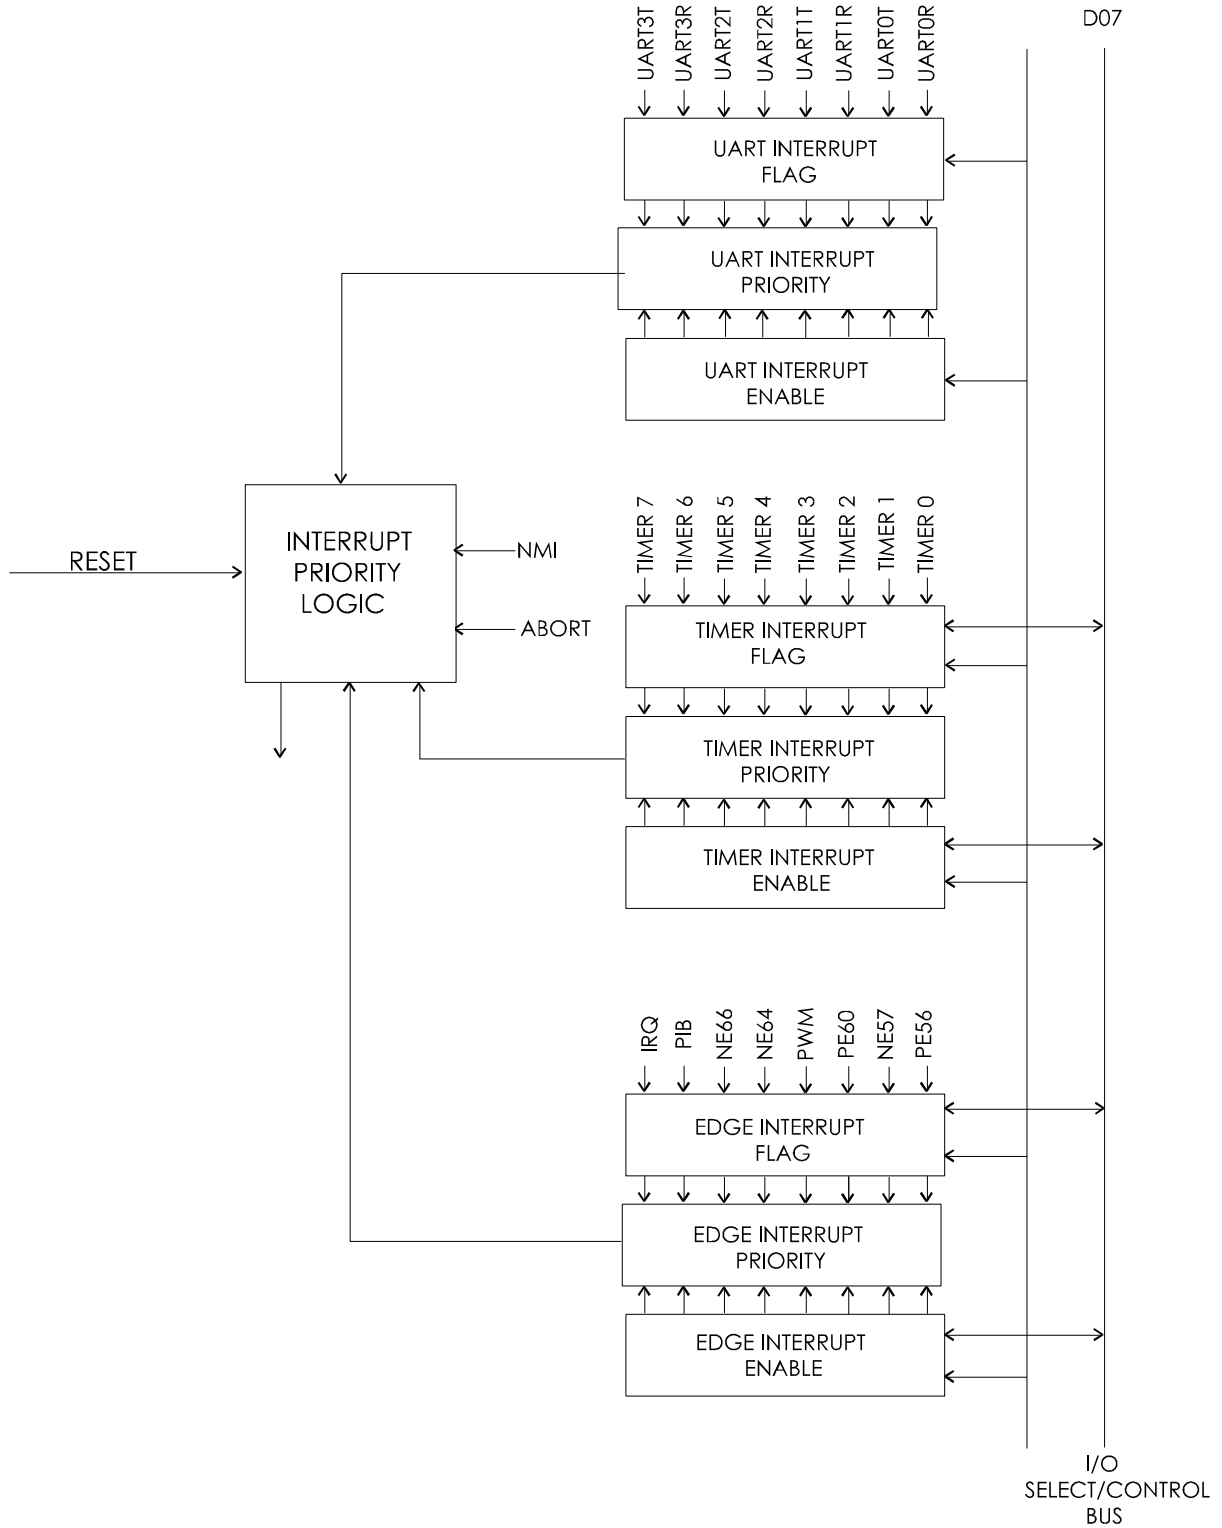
UART3T UART3R UART2T UART2R UART1T UART1R UART0T UART0R

D07

UART INTERRUPT FLAG

UART INTERRUPT PRIORITY

UART INTERRUPT ENABLE

TIMER 7 TIMER 6 TIMER 5 TIMER 4 TIMER 3 TIMER 2 TIMER 1 TIMER 0

INTERRUPT PRIORITY LOGIC

RESET

NMI

ABORT

TIMER INTERRUPT FLAG

TIMER INTERRUPT PRIORITY

TIMER INTERRUPT ENABLE

IRQ PIB NE66 NE64 PWM PE60 NE57 PE56

EDGE INTERRUPT FLAG

EDGE INTERRUPT PRIORITY

EDGE INTERRUPT ENABLE

I/O SELECT/CONTROL BUS